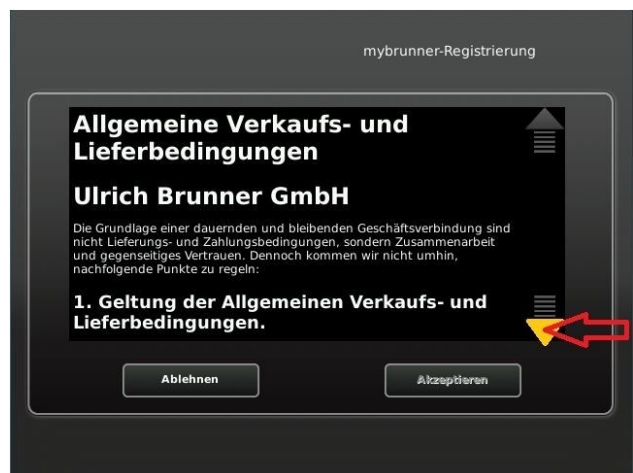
mybrunner-Registrierung

Allgemeine Verkaufs- und Lieferbedingungen

Ulrich Brunner GmbH

Die Grundlage einer dauernden und bleibenden Geschäftsverbindung sind nicht Lieferungs- und Zahlungsbedingungen, sondern Zusammenarbeit und gegenseitiges Vertrauen. Dennoch kommen wir nicht umhin, nachfolgende Punkte zu regeln:

1. Geltung der Allgemeinen Verkaufs- und Lieferbedingungen.

Ablehnen

Akzeptieren